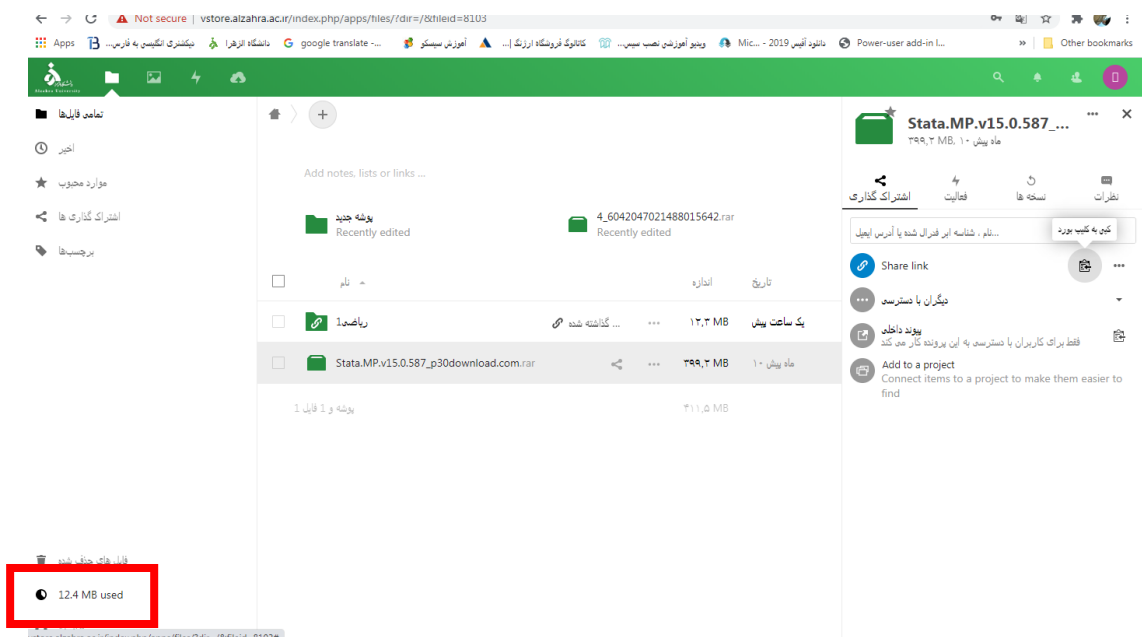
Not secure | vstore.alzahra.ac.ir/index.php/apps/files/?dir=/&fileid=8103

Apps | دیکشنری انگلیسی به فارس... | دانشگاه الزهرا | google translate -... | آموزش سیسکو | کاتالوگ فروشگاه ارزنگ | ... | ویدیو آموزشی نصب سیس... | Mic... - 2019 دانلود آفیس | Power-user add-in I... | » | Other bookmarks

Alzahra University

تمامی فایل‌ها
اخیر
موارد محبوب
اشتراک گذاری ها
برچسب‌ها

Add notes, lists or links ...

پوشه جدید
Recently edited

4_6042047021488015642.rar
Recently edited

| | نام | | اندازه | تاریخ |
|---|---|---|---|---|
| | ریاضی1 | ... گذاشته شده | ۱۲.۳ MB | یک ساعت پیش |
| | Stata.MP.v15.0.587_p30download.com.rar | | ۳۹۹.۳ MB | ۱۰ ماه پیش |
| | پوشه و 1 فایل 1 | | ۴۱۱.۵ MB | |

Stata.MP.v15.0.587_...
۳۹۹.۳ MB, ۱۰ ماه پیش

اشتراک گذاری | فعالیت | نسخه ها | نظرات

نام ، شناسه ابر فدرال شده یا آدرس ایمیل...
کپی به کلیپ بورد

Share link

دیگران با دسترسی

پیوند داخلی
فقط برای کاربران با دسترسی به این پرونده کار می کند

Add to a project
Connect items to a project to make them easier to find

فایل های حذف شده

12.4 MB used